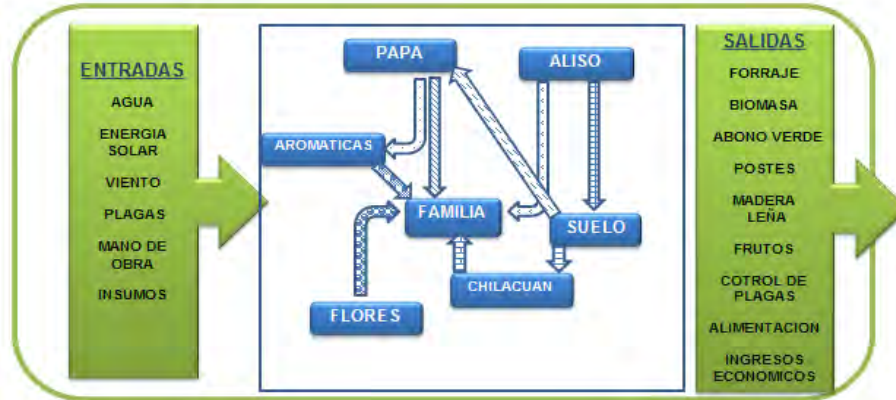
ENTRADAS

AGUA

ENERGIA SOLAR

VIENTO

PLAGAS

MANO DE OBRA

INSUMOS

PAPA

ALISO

AROMATICAS

FAMILIA

SUELO

CHILACUAN

FLORES

SALIDAS

FORRAJE

BIOMASA

ABONO VERDE

POSTES

MADERA LEÑA

FRUTOS

COTROL DE PLAGAS

ALIMENTACION

INGRESOS ECONOMICOS